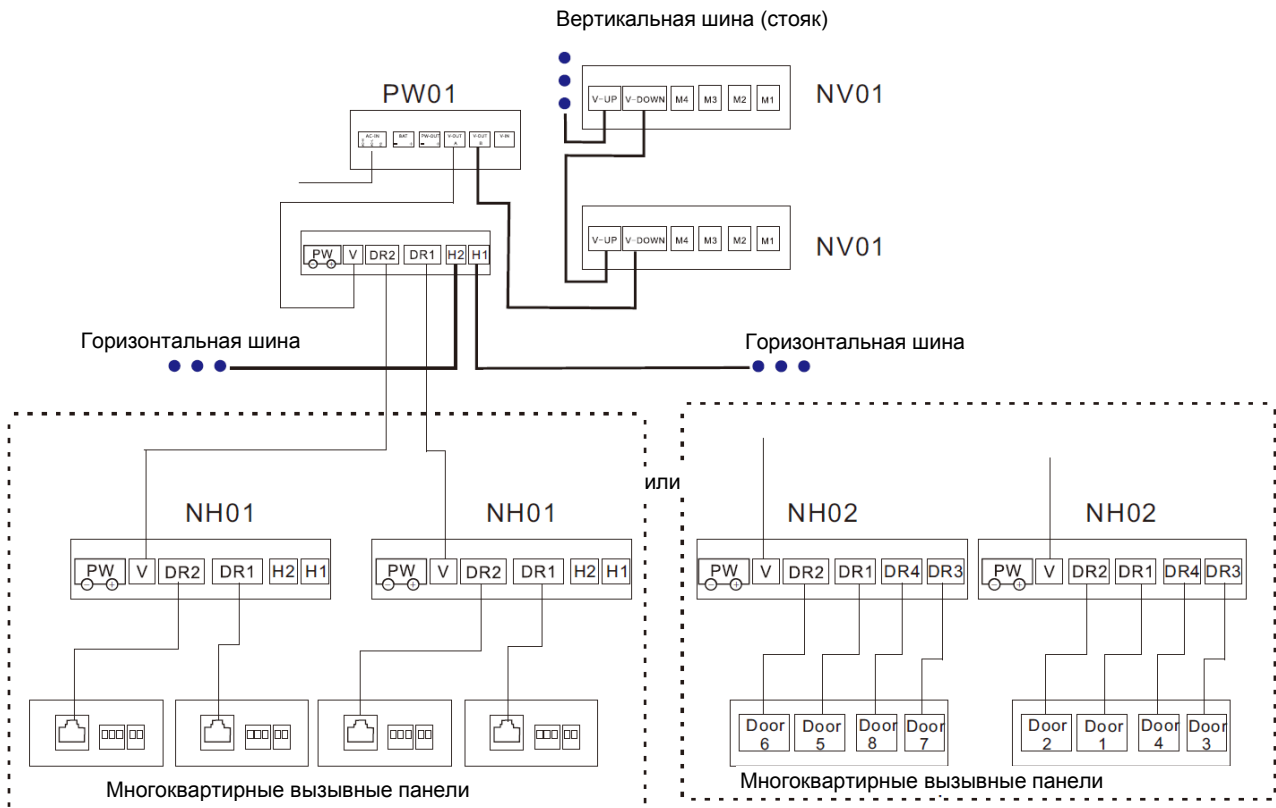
Вертикальная шина (стояк)

PW01

AC-IN BAT PW-OUT V-OUT A V-OUT B V-IN

NV01

V-UP V-DOWN M4 M3 M2 M1

NV01

V-UP V-DOWN M4 M3 M2 M1

PW V DR2 DR1 H2 H1

Горизонтальная шина

Горизонтальная шина

или

NH01

PW V DR2 DR1 H2 H1

NH01

PW V DR2 DR1 H2 H1

NH02

PW V DR2 DR1 DR4 DR3

NH02

PW V DR2 DR1 DR4 DR3

Door 6 Door 5 Door 8 Door 7

Door 2 Door 1 Door 4 Door 3

Многоквартирные вызывные панели

Многоквартирные вызывные панели